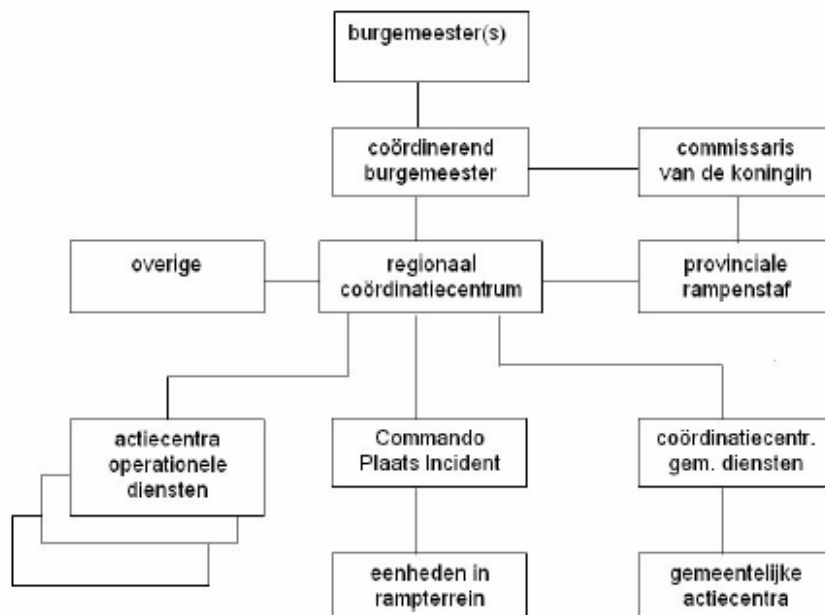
burgemeester(s)

coördinerend burgemeester

commissaris van de koningin

overige

regionaal coördinatiecentrum

provinciale rampenstaf

actiecentra operationele diensten

Commando Plaats Incident

coördinatiecentr. gem. diensten

eenheden in rampterrein

gemeentelijke actiecentra